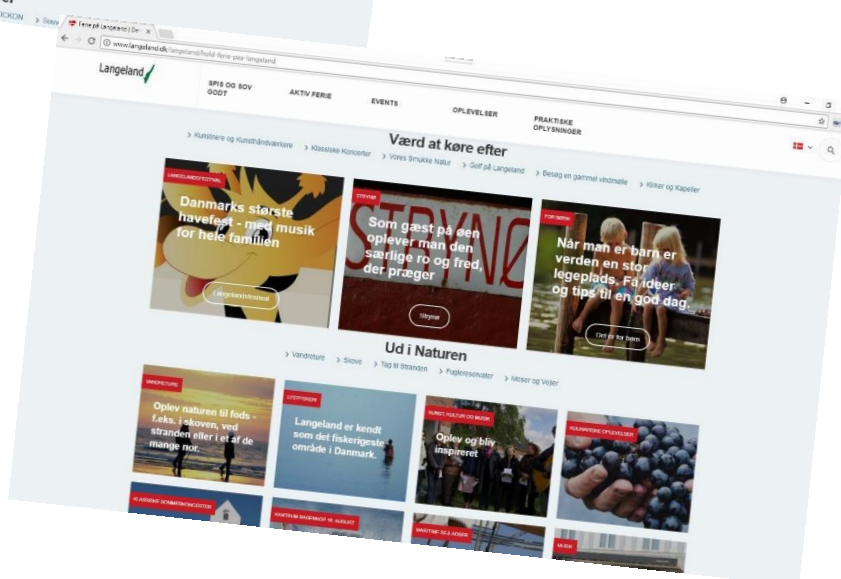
ICKON > Stave

Ferie på Langeland | De ×

www.langeland.dk/langeland/hold-ferie-paa-langeland

Langeland

SPIS OG SOV GODT

AKTIV FERIE

EVENTS

OPLEVELSER

PRAKTISKE OPLYSNINGER

Værd at køre efter

> Kunstnere og Kunsthåndværkere > Klassiske Koncerter > Vores Smukke Natur > Golf på Langeland > Besøg en gammel vindmølle > Kirker og Kapeller

LANGELANDSFESTIVAL

Danmarks største havefest - med musik for hele familien

Langelandsfestival

STRYNØ

Som gæst på øen oplever man den særlige ro og fred, der præger

Strynø

FOR BØRN

Når man er barn er verden en stor legeplads. Få ideer og tips til en god dag.

Det er for børn

Ud i Naturen

> Vandreture > Skove > Tag til Stranden > Fuglereservater > Moser og Vejler

VANDRETURE

Oplev naturen til fods - f.eks. i skoven, ved stranden eller i et af de mange nor.

LYSTFISKERI

Langeland er kendt som det fiskerigeste område i Danmark.

KUNST, KULTUR OG MUSIK

Oplev og bliv inspireret

KULINARISKE OPLEVELSER

KLASSISKE SOMMERKONCERTER

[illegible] 16. AUGUST

MARITIME SEJLADSER

MUSIK